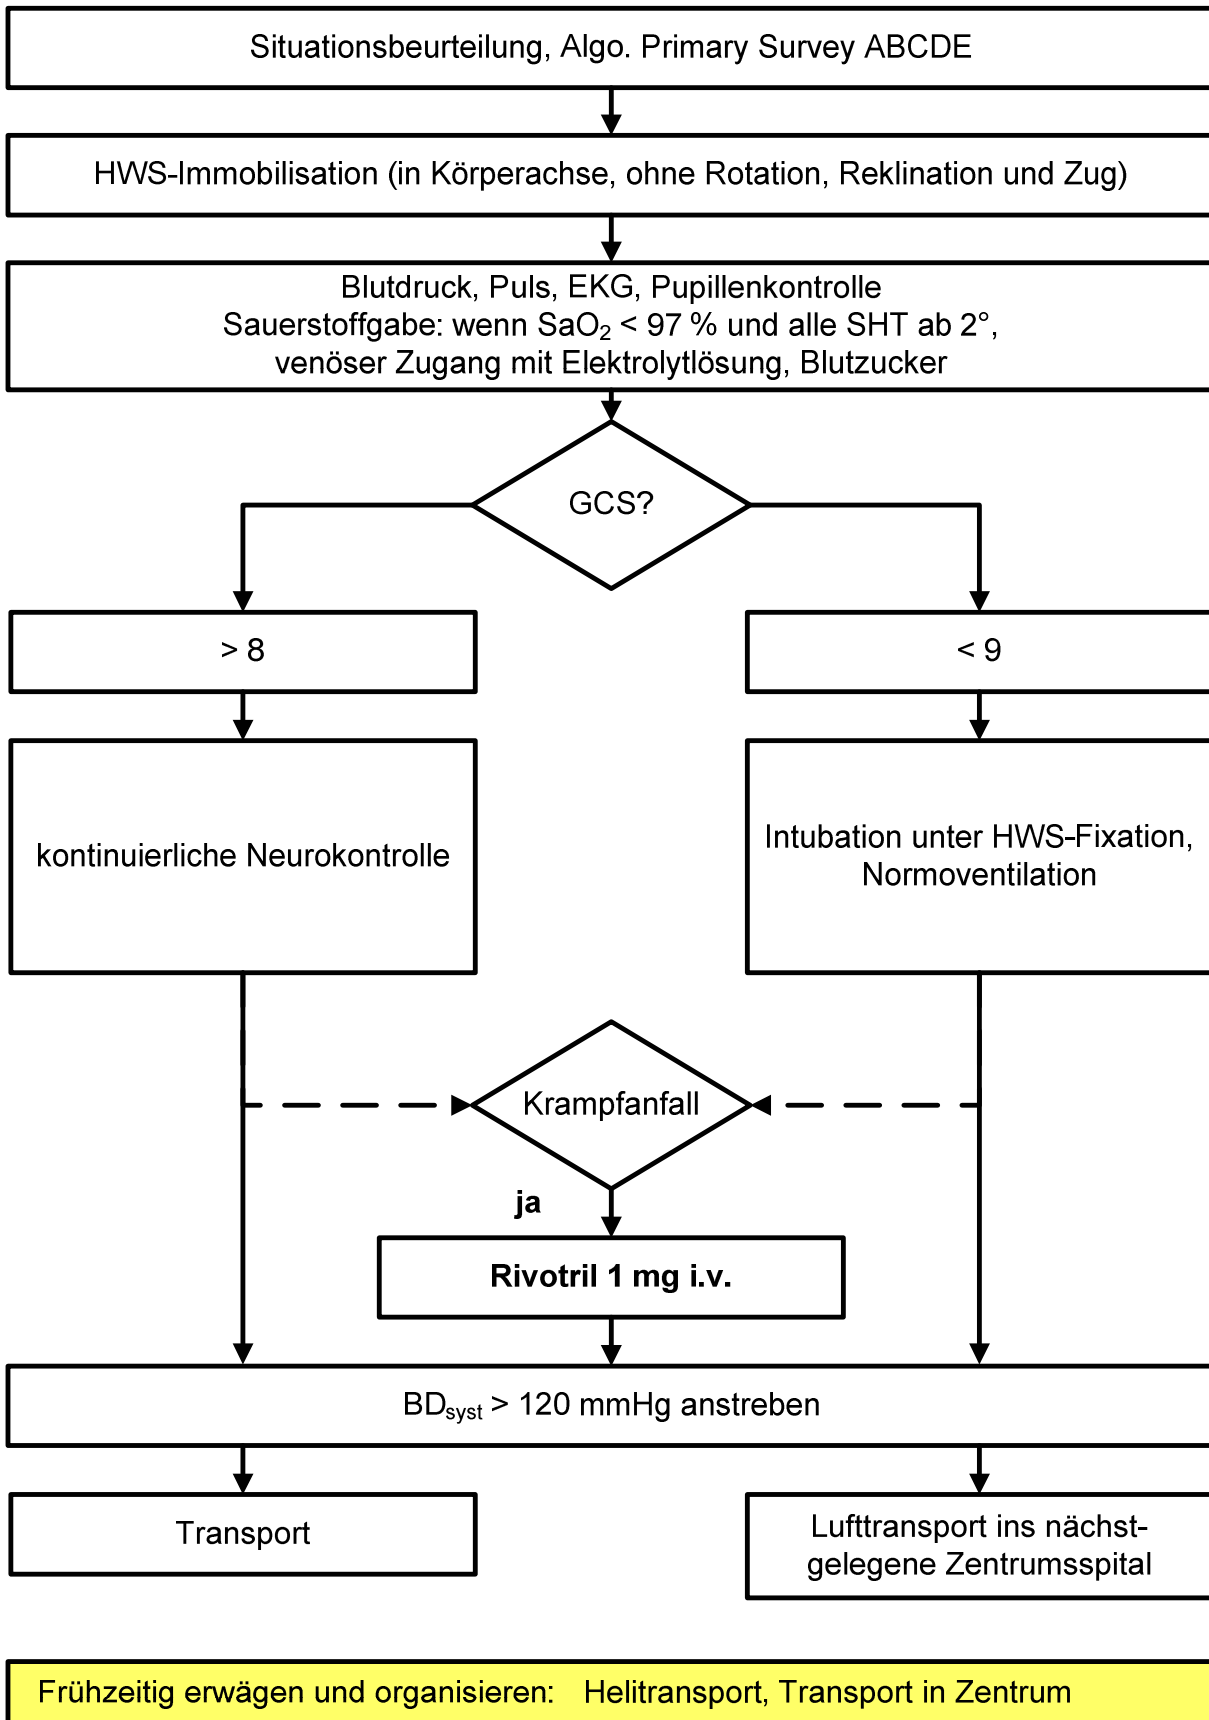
Situationsbeurteilung, Algo. Primary Survey ABCDE

HWS-Immobilisation (in Körperachse, ohne Rotation, Reklination und Zug)

Blutdruck, Puls, EKG, Pupillenkontrolle
Sauerstoffgabe: wenn $SaO_2$ < 97 % und alle SHT ab 2°,
venöser Zugang mit Elektrolytlösung, Blutzucker

GCS?

> 8

< 9

kontinuierliche Neurokontrolle

Intubation unter HWS-Fixation, Normoventilation

Krampfanfall

ja

Rivotril 1 mg i.v.

$BD_{syst}$ > 120 mmHg anstreben

Transport

Lufttransport ins nächstgelegene Zentrumsspital

Frühzeitig erwägen und organisieren: Helitransport, Transport in Zentrum